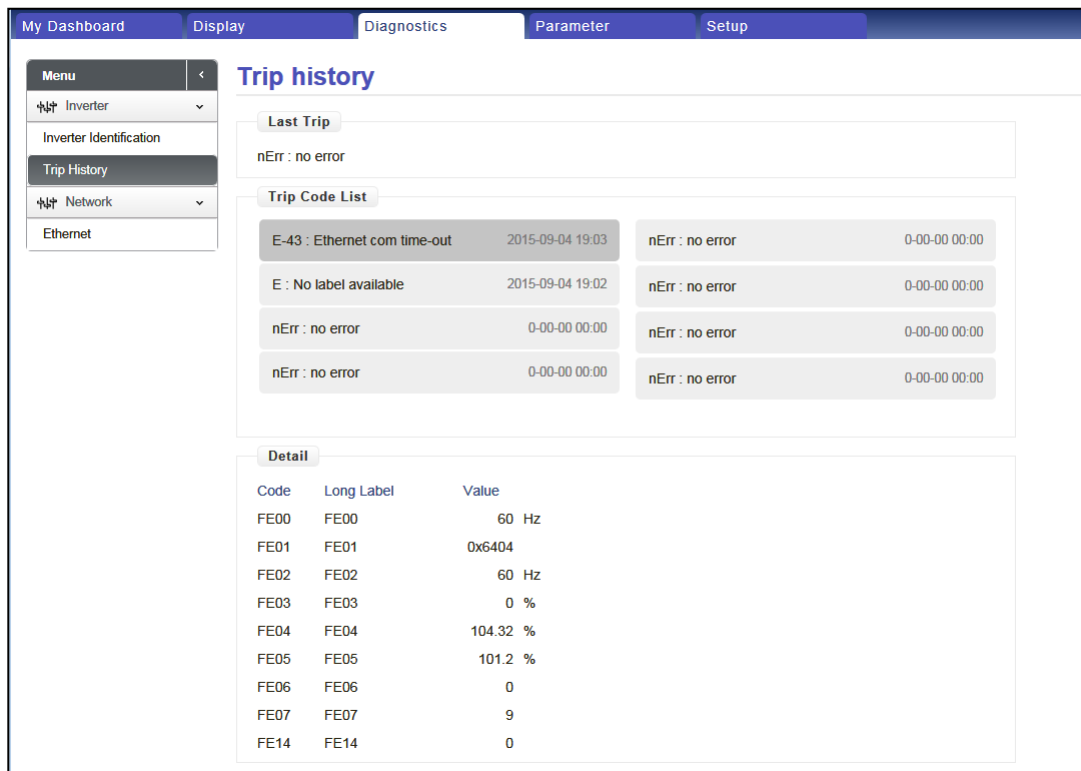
My Dashboard | Display | Diagnostics | Parameter | Setup

Menu
Inverter
Inverter Identification
Trip History
Network
Ethernet

Trip history

Last Trip
nErr : no error

Trip Code List

E-43 : Ethernet com time-out 2015-09-04 19:03
E : No label available 2015-09-04 19:02
nErr : no error 0-00-00 00:00
nErr : no error 0-00-00 00:00

nErr : no error 0-00-00 00:00
nErr : no error 0-00-00 00:00
nErr : no error 0-00-00 00:00
nErr : no error 0-00-00 00:00

Detail

| Code | Long Label | Value |
|---|---|---|
| FE00 | FE00 | 60 Hz |
| FE01 | FE01 | 0x6404 |
| FE02 | FE02 | 60 Hz |
| FE03 | FE03 | 0 % |
| FE04 | FE04 | 104.32 % |
| FE05 | FE05 | 101.2 % |
| FE06 | FE06 | 0 |
| FE07 | FE07 | 9 |
| FE14 | FE14 | 0 |